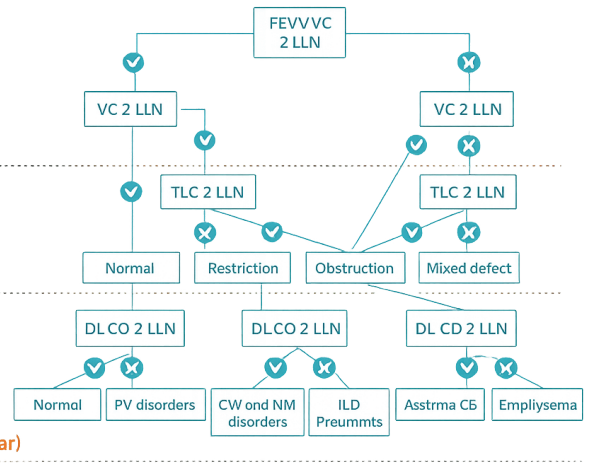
FEVVVC
2 LLN

VC 2 LLN

VC 2 LLN

TLC 2 LLN

TLC 2 LLN

Normal

Restriction

Obstruction

Mixed defect

DL CO 2 LLN

DL CO 2 LLN

DL CD 2 LLN

Normal

PV disorders

CW ond NM disorders

ILD Preummts

Asstrma CБ

Empliysema

ar)